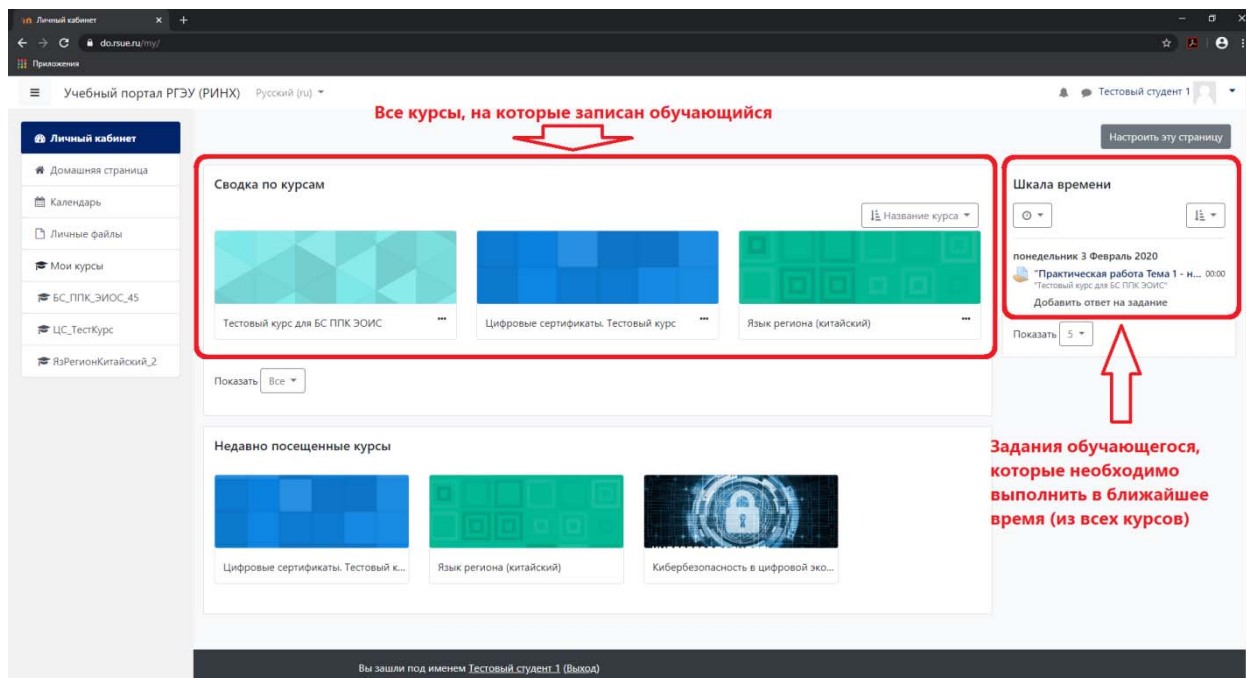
Личный кабинет
do.rsue.ru/my/
Приложения

Учебный портал РГЭУ (РИНХ) Русский (ru)

Тестовый студент 1

Все курсы, на которые записан обучающийся

Настроить эту страницу

Личный кабинет
Домашняя страница
Календарь
Личные файлы
Мои курсы
БС_ППК_ЭИОС_45
ЦС_ТестКурс
ЯзРегионКитайский_2

Сводка по курсам

Название курса

Тестовый курс для БС ППК ЭОИС
Цифровые сертификаты. Тестовый курс
Язык региона (китайский)

Показать Все

Недавно посещенные курсы

Цифровые сертификаты. Тестовый к...
Язык региона (китайский)
Кибербезопасность в цифровой эко...

Шкала времени

понедельник 3 Февраль 2020
"Практическая работа Тема 1 - н... 00:00
"Тестовый курс для БС ППК ЭОИС"
Добавить ответ на задание

Показать 5

Задания обучающегося, которые необходимо выполнить в ближайшее время (из всех курсов)

Вы зашли под именем Тестовый студент 1 (Выход)